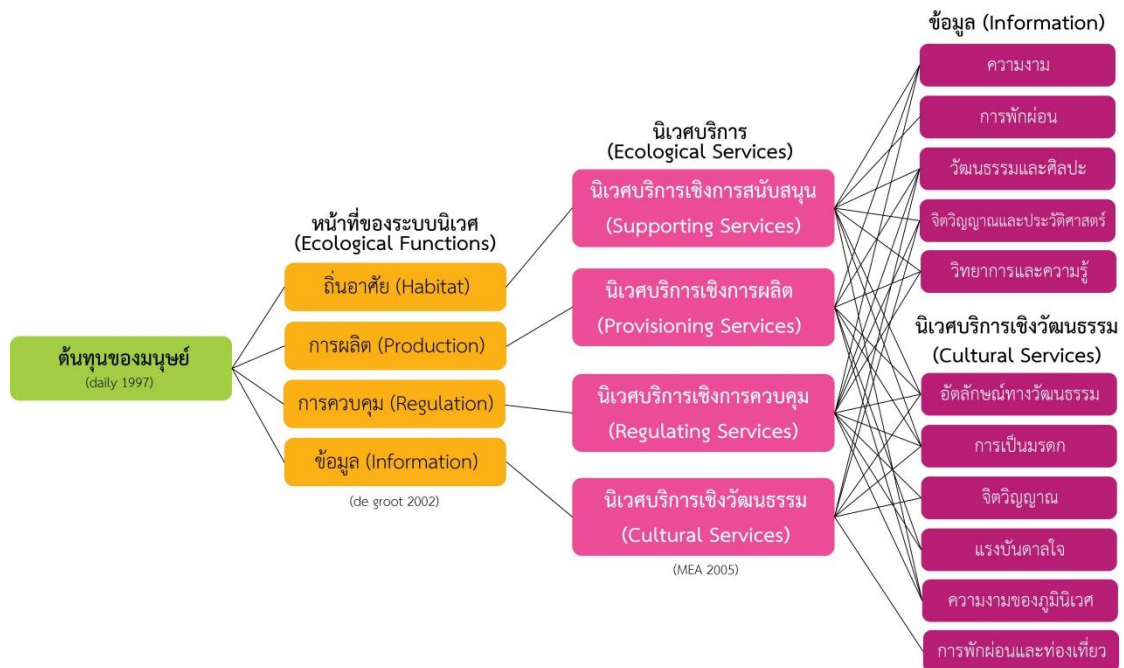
ต้นทุนของมนุษย์
(daily 1997)

หน้าที่ของระบบนิเวศ
(Ecological Functions)

ถิ่นอาศัย (Habitat)

การผลิต (Production)

การควบคุม (Regulation)

ข้อมูล (Information)

(de groot 2002)

นิเวศบริการ
(Ecological Services)

นิเวศบริการเชิงการสนับสนุน
(Supporting Services)

นิเวศบริการเชิงการผลิต
(Provisioning Services)

นิเวศบริการเชิงการควบคุม
(Regulating Services)

นิเวศบริการเชิงวัฒนธรรม
(Cultural Services)

(MEA 2005)

ข้อมูล (Information)

ความงาม

การพักผ่อน

วัฒนธรรมและศิลปะ

จิตวิญญาณและประวัติศาสตร์

วิทยาการและความรู้

นิเวศบริการเชิงวัฒนธรรม
(Cultural Services)

อัตลักษณ์ทางวัฒนธรรม

การเป็นมรดก

จิตวิญญาณ

แรงบันดาลใจ

ความงามของภูมินิเวศ

การพักผ่อนและท่องเที่ยว